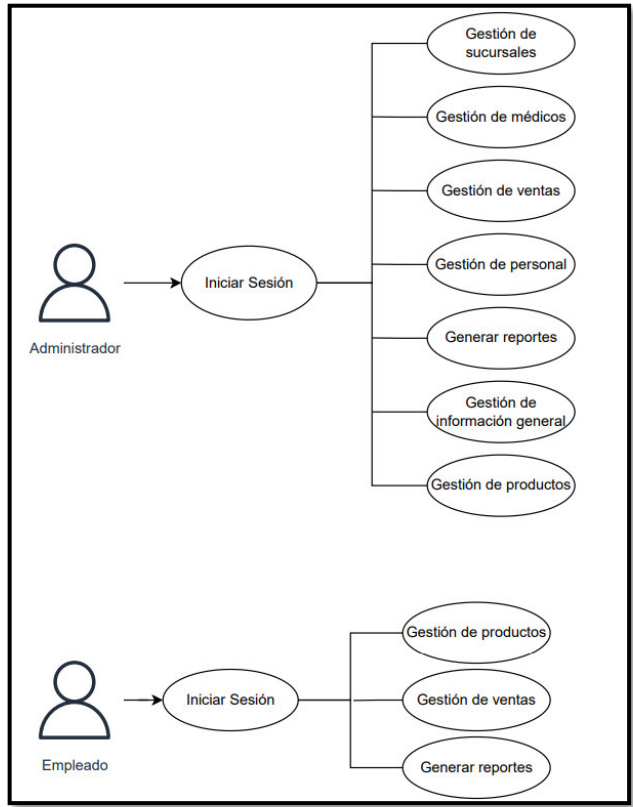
Administrador

Iniciar Sesión

Gestión de sucursales

Gestión de médicos

Gestión de ventas

Gestión de personal

Generar reportes

Gestión de información general

Gestión de productos

Empleado

Iniciar Sesión

Gestión de productos

Gestión de ventas

Generar reportes